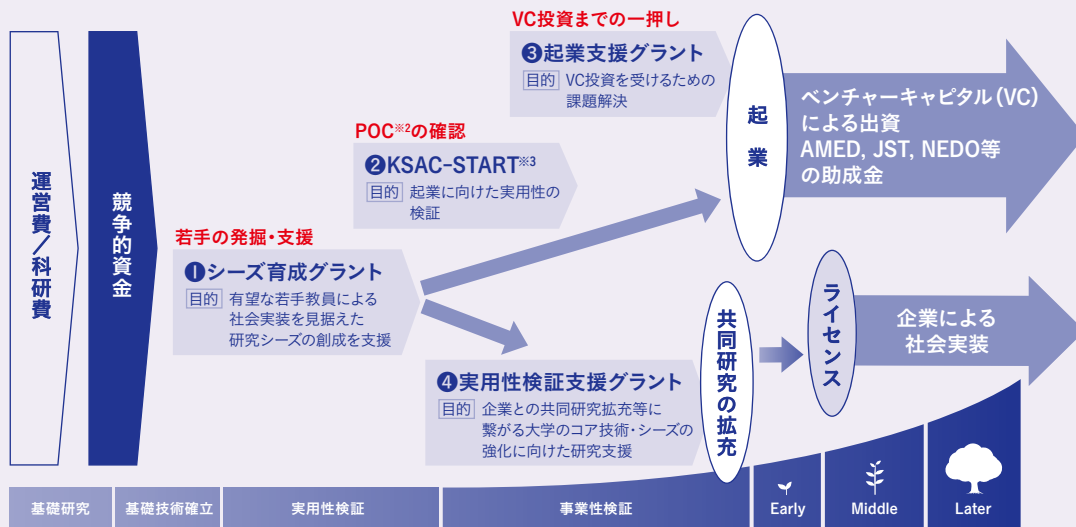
運営費／科研費

競争的資金

若手の発掘・支援
❶シーズ育成グラント
目的 有望な若手教員による社会実装を見据えた研究シーズの創成を支援

POC※2の確認
❷KSAC-START※3
目的 起業に向けた実用性の検証

VC投資までの一押し
❸起業支援グラント
目的 VC投資を受けるための課題解決

❹実用性検証支援グラント
目的 企業との共同研究拡充等に繋がる大学のコア技術・シーズの強化に向けた研究支援

起業

ベンチャーキャピタル(VC)による出資
AMED, JST, NEDO等の助成金

共同研究の拡充

ライセンス

企業による社会実装

基礎研究 | 基礎技術確立 | 実用性検証 | 事業性検証 | Early | Middle | Later